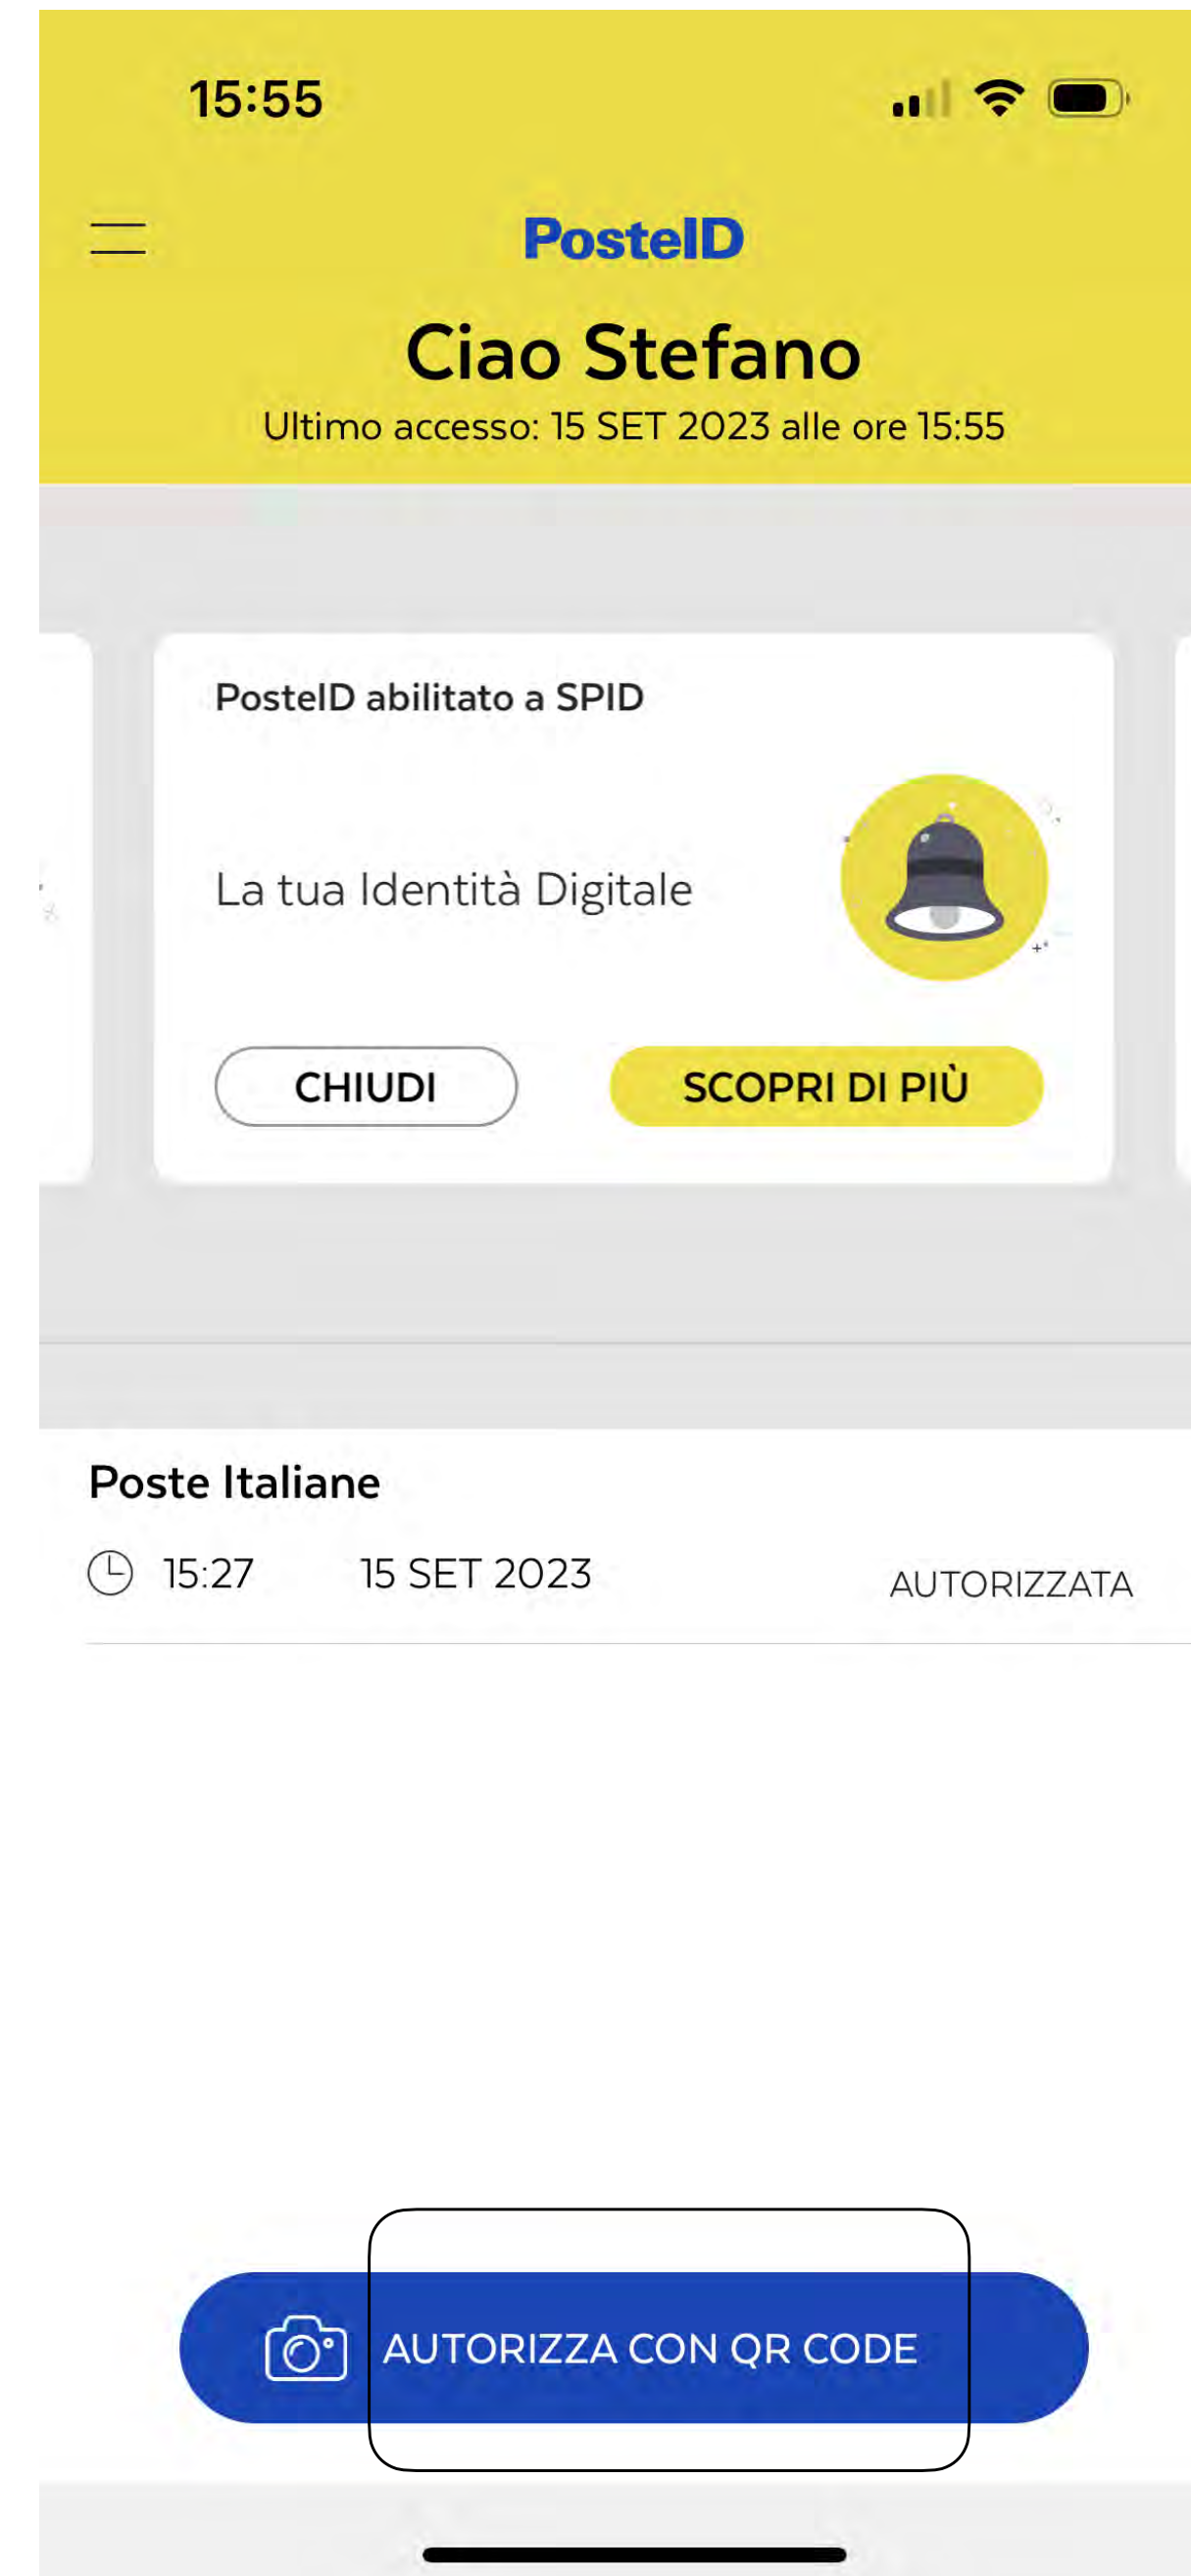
15:55

PosteID

Ciao Stefano

Ultimo accesso: 15 SET 2023 alle ore 15:55

PosteID abilitato a SPID

La tua Identità Digitale

CHIUDI

SCOPRI DI PIÙ

Poste Italiane

15:27 15 SET 2023 AUTORIZZATA

AUTORIZZA CON QR CODE